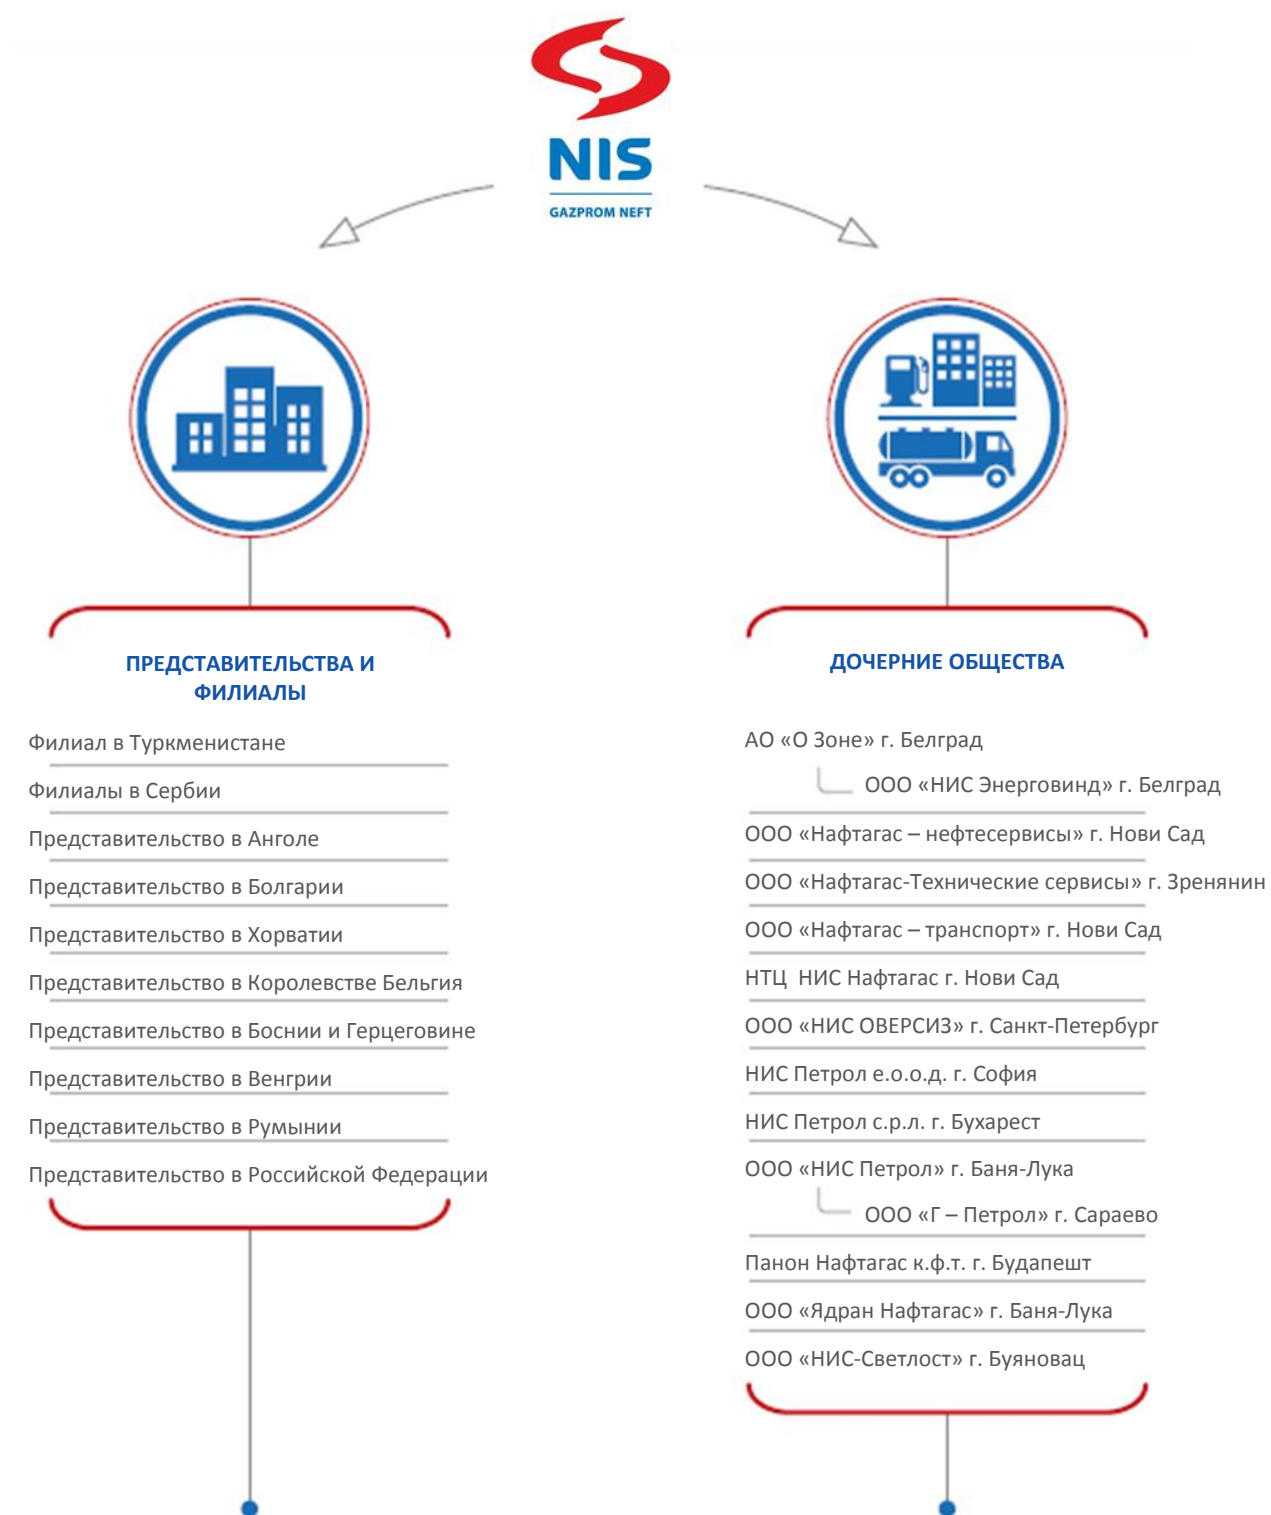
NIS
GAZPROM NEFT

ПРЕДСТАВИТЕЛЬСТВА И ФИЛИАЛЫ

Филиал в Туркменистане
Филиалы в Сербии
Представительство в Анголе
Представительство в Болгарии
Представительство в Хорватии
Представительство в Королевстве Бельгия
Представительство в Боснии и Герцеговине
Представительство в Венгрии
Представительство в Румынии
Представительство в Российской Федерации

ДОЧЕРНИЕ ОБЩЕСТВА

АО «О Зоне» г. Белград
ООО «НИС Энерговинд» г. Белград
ООО «Нафтагас – нефтесервисы» г. Нови Сад
ООО «Нафтагас-Технические сервисы» г. Зренянин
ООО «Нафтагас – транспорт» г. Нови Сад
НТЦ НИС Нафтагас г. Нови Сад
ООО «НИС ОВЕРСИЗ» г. Санкт-Петербург
НИС Петрол е.о.о.д. г. София
НИС Петрол с.р.л. г. Бухарест
ООО «НИС Петрол» г. Баня-Лука
ООО «Г – Петрол» г. Сараево
Панон Нафтагас к.ф.т. г. Будапешт
ООО «Ядран Нафтагас» г. Баня-Лука
ООО «НИС-Светлост» г. Буяновац